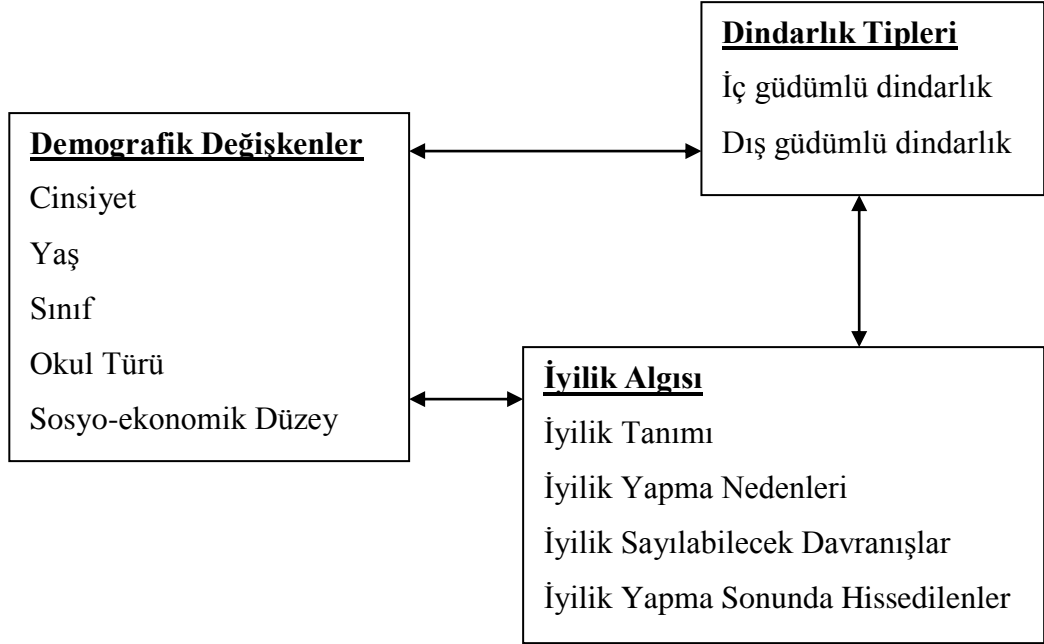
Dindarlık Tipleri
İç güdümlü dindarlık
Dış güdümlü dindarlık

Demografik Değişkenler
Cinsiyet
Yaş
Sınıf
Okul Türü
Sosyo-ekonomik Düzey

İyilik Algısı
İyilik Tanımı
İyilik Yapma Nedenleri
İyilik Sayılabilecek Davranışlar
İyilik Yapma Sonunda Hissedilenler